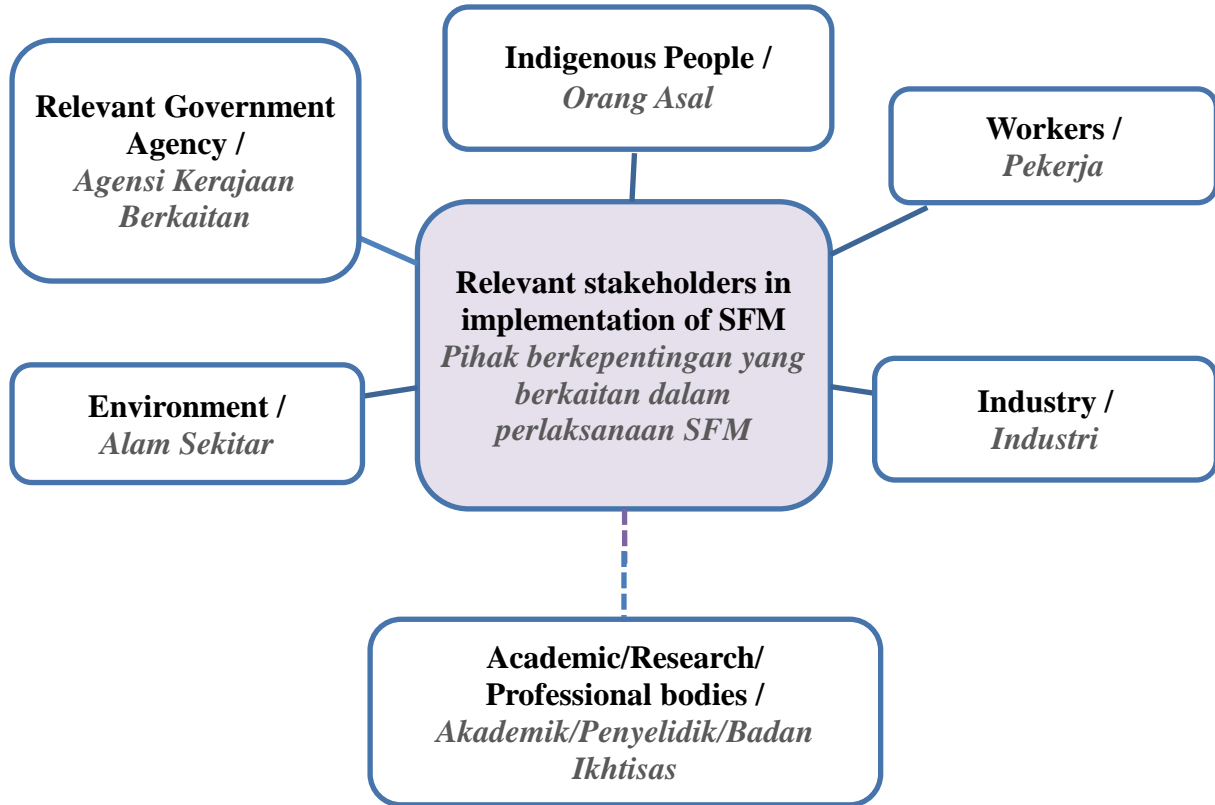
Relevant Government Agency /
Agensi Kerajaan Berkaitan

Indigenous People /
Orang Asal

Workers /
Pekerja

Relevant stakeholders in implementation of SFM
Pihak berkepentingan yang berkaitan dalam perlaksanaan SFM

Environment /
Alam Sekitar

Industry /
Industri

Academic/Research/ Professional bodies /
Akademik/Penyelidik/Badan Ikhtisas